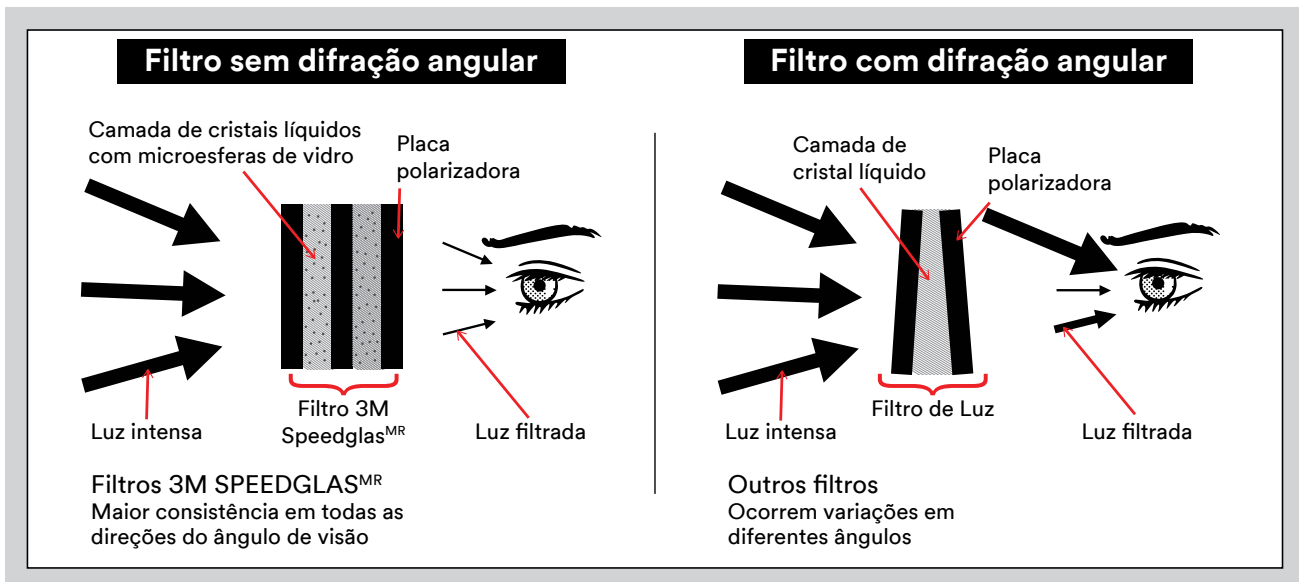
Filtro sem difração angular

Camada de cristais líquidos com microesferas de vidro

Placa polarizadora

Luz intensa

Filtro 3M Speedglas$^{MR}$

Luz filtrada

Filtros 3M SPEEDGLAS$^{MR}$
Maior consistência em todas as direções do ângulo de visão

Filtro com difração angular

Camada de cristal líquido

Placa polarizadora

Luz intensa

Filtro de Luz

Luz filtrada

Outros filtros
Ocorrem variações em diferentes ângulos